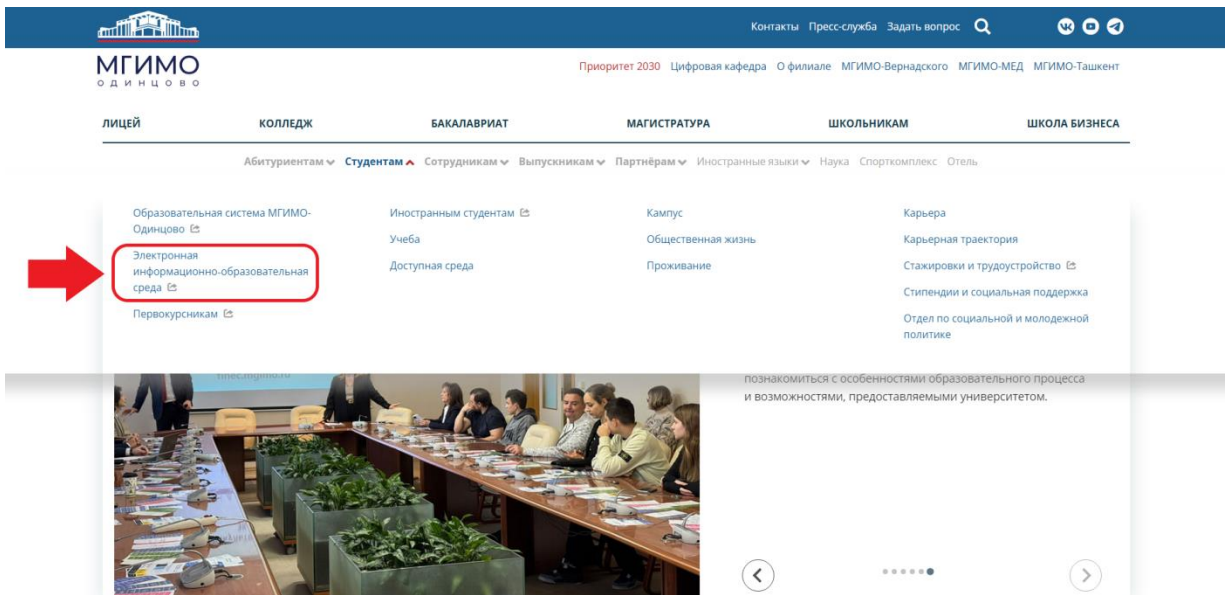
Контакты Пресс-служба Задать вопрос

МГИМО
ОДИНЦОВО

Приоритет 2030 Цифровая кафедра О филиале МГИМО-Вернадского МГИМО-МЕД МГИМО-Ташкент

ЛИЦЕЙ КОЛЛЕДЖ БАКАЛАВРИАТ МАГИСТРАТУРА ШКОЛЬНИКАМ ШКОЛА БИЗНЕСА

Абитуриентам Студентам Сотрудникам Выпускникам Партнёрам Иностранные языки Наука Спорткомплекс Отель

Образовательная система МГИМО-Одинцово
Электронная информационно-образовательная среда
Первокурсникам

Иностранным студентам
Учеба
Доступная среда

Кампус
Общественная жизнь
Проживание

Карьера
Карьерная траектория
Стажировки и трудоустройство
Стипендии и социальная поддержка
Отдел по социальной и молодежной политике

tmec.mgimo.ru

познакомиться с особенностями образовательного процесса и возможностями, предоставляемыми университетом.